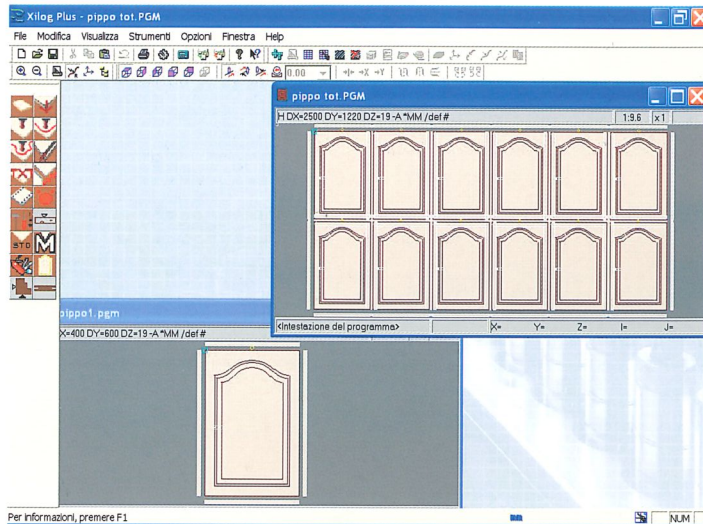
Xilog Plus - pippo tot.PGM

File Modifica Visualizza Strumenti Opzioni Finestra Help

0.00

pippo tot.PGM

H DX=2500 DY=1220 DZ=19 -A *MM /def #

1:9.6

x1

<Intestazione del programma>

X=

Y=

Z=

I=

J=

pippo1.pgm

X=400 DY=600 DZ=19 -A *MM /def #

STD

M

Per informazioni, premere F1

NUM